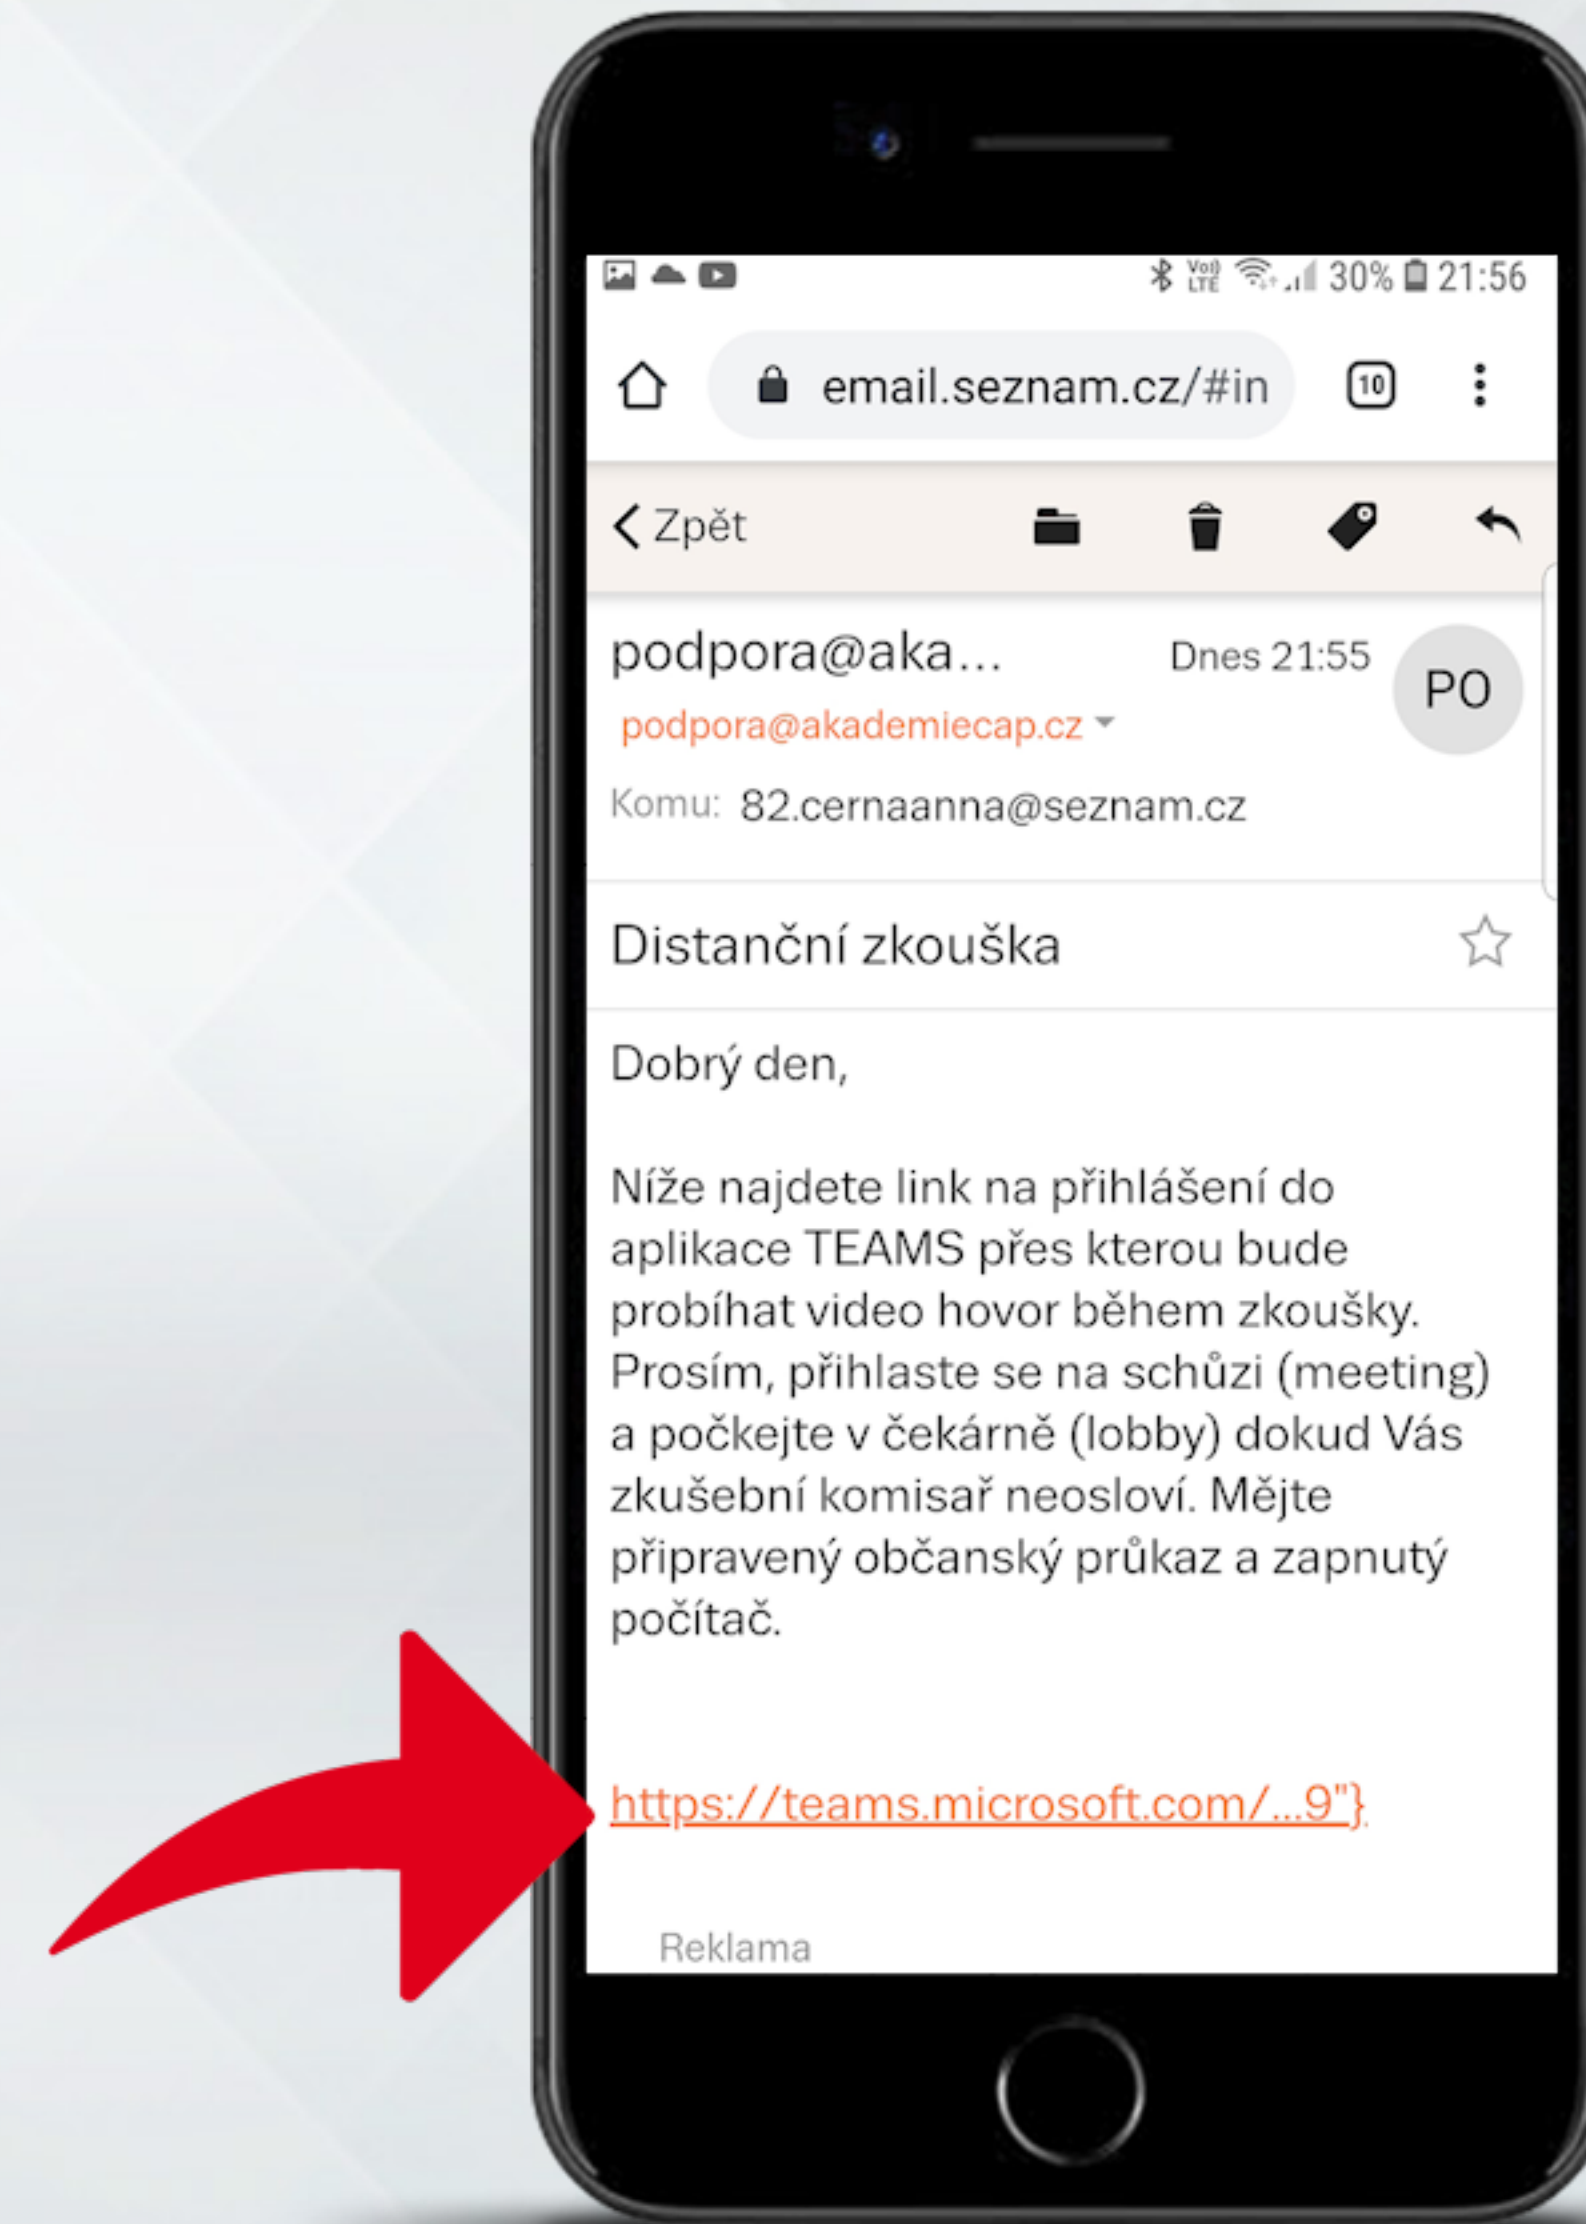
VoLTE 30% 21:56

email.seznam.cz/#in

10

Zpět

podpora@aka... Dnes 21:55

PO

podpora@akademiecap.cz

Komu: 82.cernaanna@seznam.cz

Distanční zkouška

Dobrý den,

Níže najdete link na přihlášení do aplikace TEAMS přes kterou bude probíhat video hovor během zkoušky. Prosím, přihlaste se na schůzi (meeting) a počkejte v čekárně (lobby) dokud Vás zkušební komisař neosloví. Mějte připravený občanský průkaz a zapnutý počítač.

https://teams.microsoft.com/...9"}

Reklama